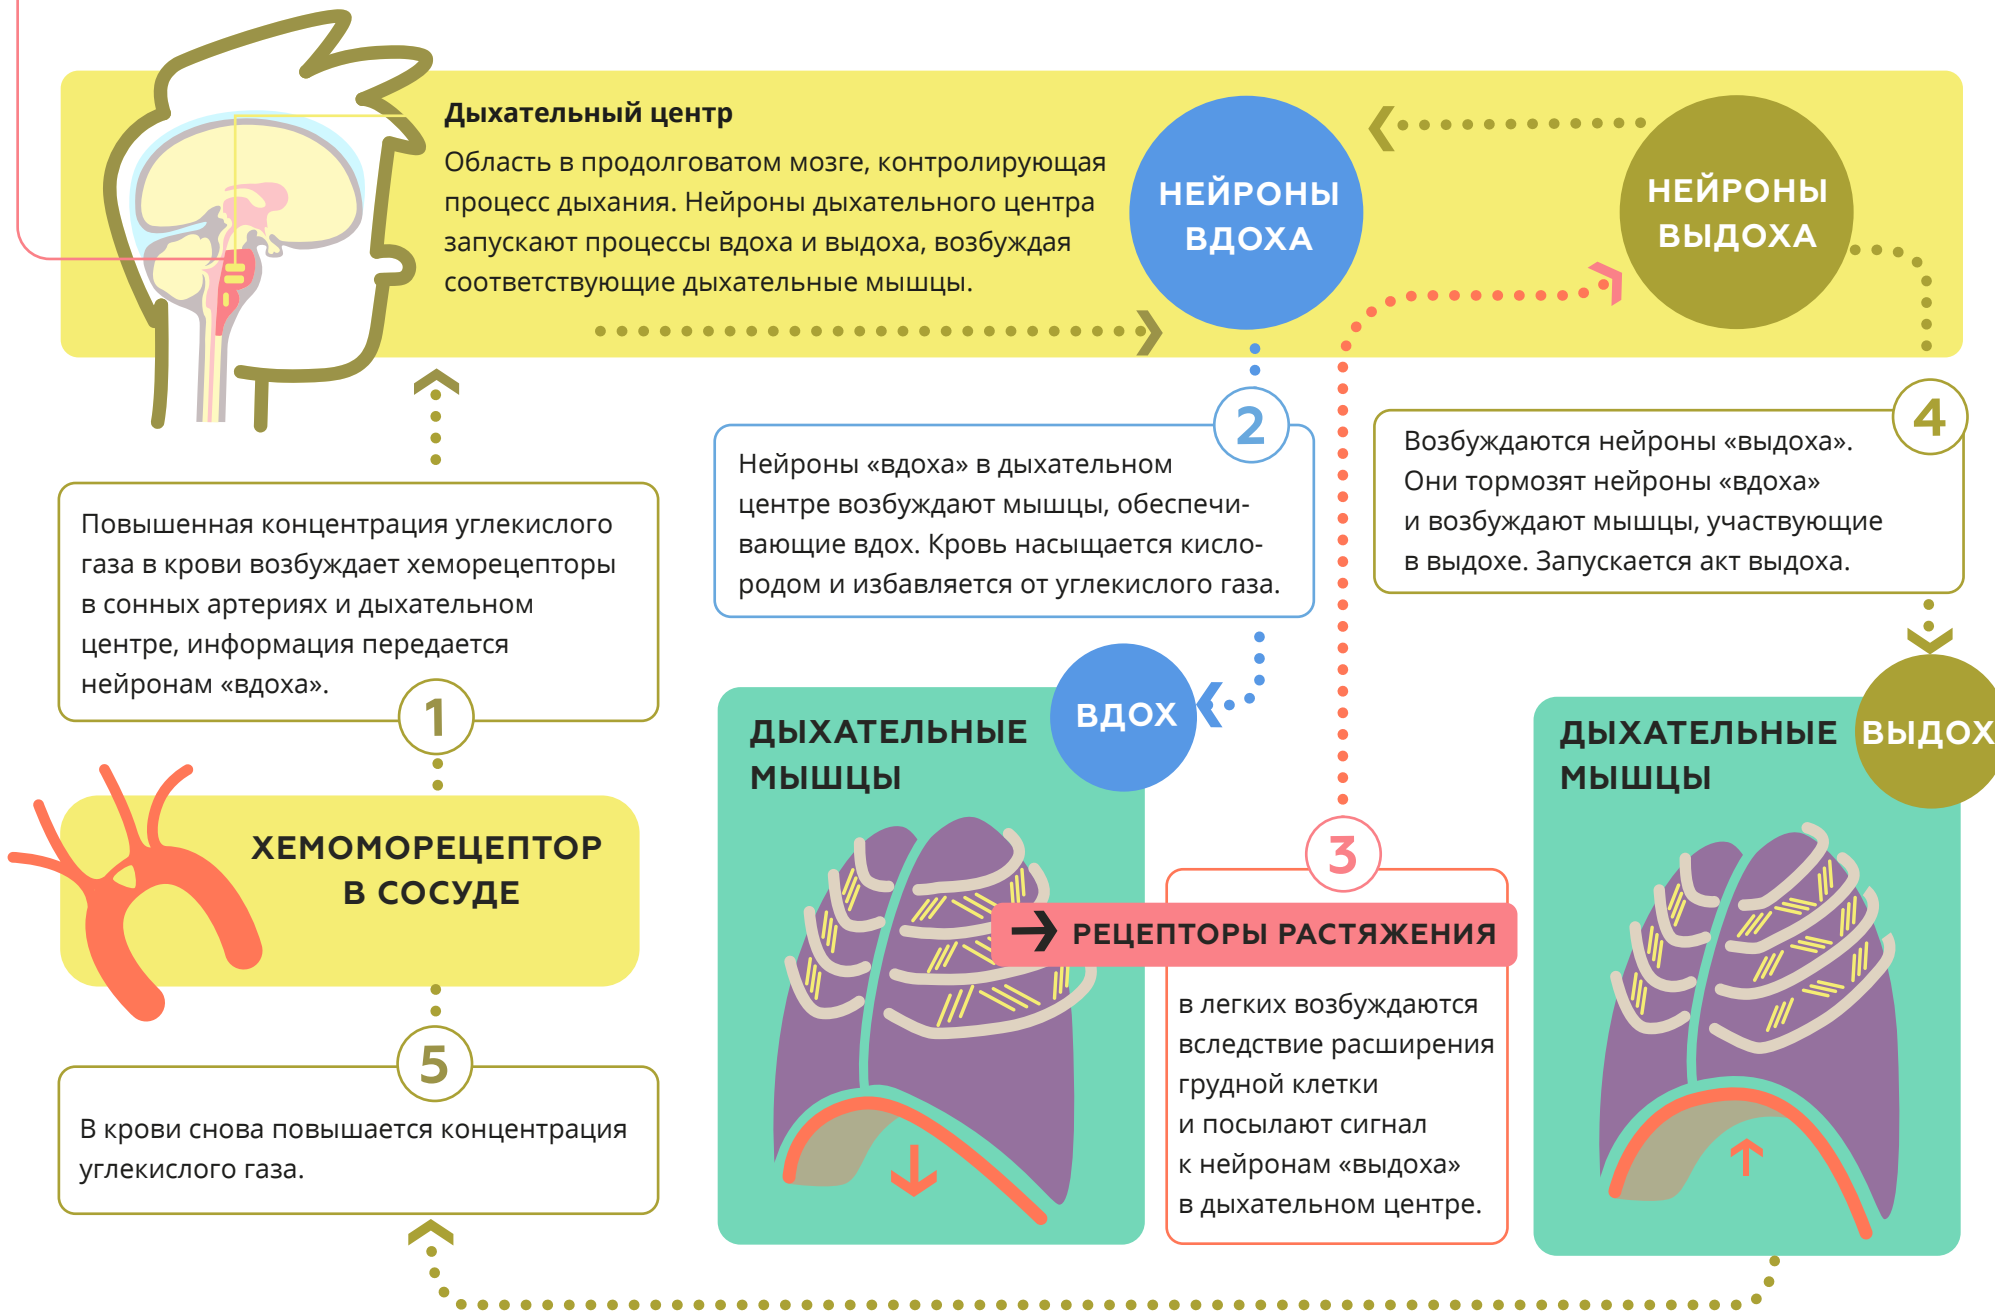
Дыхательный центр

Область в продолговатом мозге, контролирующая процесс дыхания. Нейроны дыхательного центра запускают процессы вдоха и выдоха, возбуждая соответствующие дыхательные мышцы.

НЕЙРОНЫ ВДОХА

НЕЙРОНЫ ВЫДОХА

2

Нейроны «вдоха» в дыхательном центре возбуждают мышцы, обеспечивающие вдох. Кровь насыщается кислородом и избавляется от углекислого газа.

4

Возбуждаются нейроны «выдоха». Они тормозят нейроны «вдоха» и возбуждают мышцы, участвующие в выдохе. Запускается акт выдоха.

Повышенная концентрация углекислого газа в крови возбуждает хеморецепторы в сонных артериях и дыхательном центре, информация передается нейронам «вдоха».

1

ХЕМОМОРЕЦЕПТОР В СОСУДЕ

5

В крови снова повышается концентрация углекислого газа.

ДЫХАТЕЛЬНЫЕ МЫШЦЫ

ВДОХ

3

РЕЦЕПТОРЫ РАСТЯЖЕНИЯ

в легких возбуждаются вследствие расширения грудной клетки и посылают сигнал к нейронам «выдоха» в дыхательном центре.

ДЫХАТЕЛЬНЫЕ МЫШЦЫ

ВЫДОХ